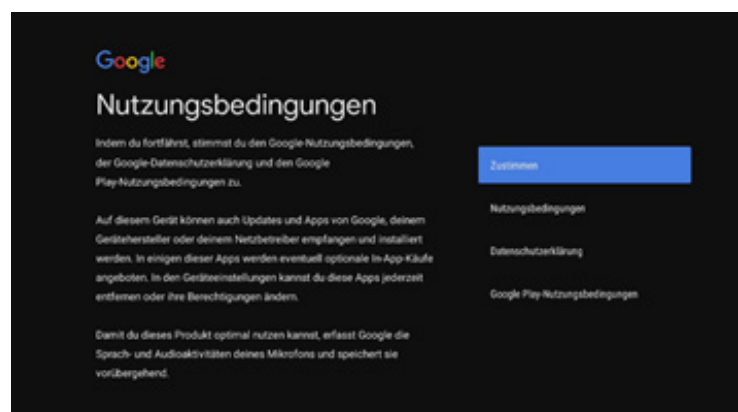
Google

Nutzungsbedingungen

Indem du fortfährst, stimmst du den Google-Nutzungsbedingungen, der Google-Datenschutzerklärung und den Google Play-Nutzungsbedingungen zu.

Auf diesem Gerät können auch Updates und Apps von Google, deinem Gerätehersteller oder deinem Netzbetreiber empfangen und installiert werden. In einigen dieser Apps werden eventuell optionale In-App-Käufe angeboten. In den Geräteeinstellungen kannst du diese Apps jederzeit entfernen oder ihre Berechtigungen ändern.

Damit du dieses Produkt optimal nutzen kannst, erfasst Google die Sprach- und Audioaktivitäten deines Mikrofons und speichert sie vorübergehend.

Zustimmen

Nutzungsbedingungen

Datenschutzerklärung

Google Play-Nutzungsbedingungen